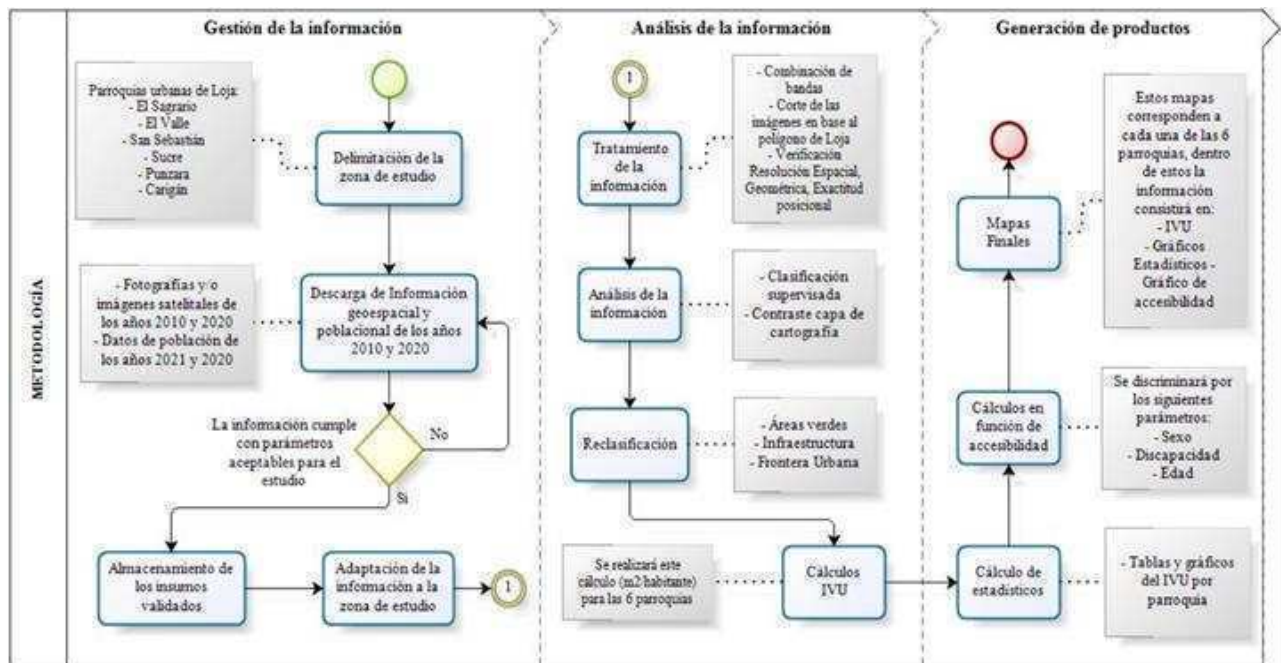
METODOLOGÍA

Gestión de la información

Parroquias urbanas de Loja:
- El Sagrario
- El Valle
- San Sebastián
- Sucre
- Punzara
- Carigán

Delimitación de la zona de estudio

- Fotografías y/o imágenes satelitales de los años 2010 y 2020
- Datos de población de los años 2021 y 2020

Descarga de Información geoespacial y poblacional de los años 2010 y 2020

La información cumple con parámetros aceptables para el estudio

No

Si

Almacenamiento de los insumos validados

Adaptación de la información a la zona de estudio

1

Análisis de la información

1

Tratamiento de la información

- Combinación de bandas
- Corte de las imágenes en base al polígono de Loja
- Verificación Resolución Espacial, Geométrica, Exactitud posicional

Análisis de la información

- Clasificación supervisada
- Contraste capa de cartografía

Reclasificación

- Áreas verdes
- Infraestructura
- Frontera Urbana

Se realizará este cálculo (m2/habitante) para las 6 parroquias

Cálculos IVU

Generación de productos

Mapas Finales

Estos mapas corresponden a cada una de las 6 parroquias, dentro de estos la información consistirá en:
- IVU
- Gráficos Estadísticos -
Gráfico de accesibilidad

Cálculos en función de accesibilidad

Se discriminará por los siguientes parámetros:
- Sexo
- Discapacidad
- Edad

Cálculo de estadísticos

- Tablas y gráficos del IVU por parroquia